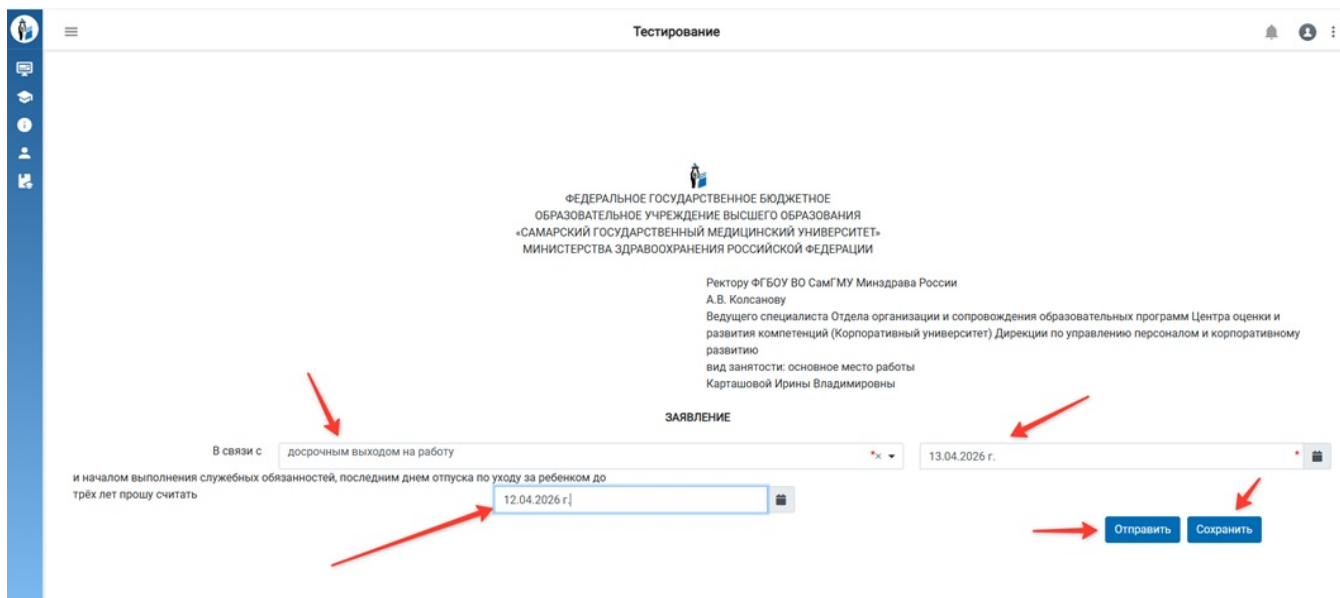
Тестирование

ФЕДЕРАЛЬНОЕ ГОСУДАРСТВЕННОЕ БЮДЖЕТНОЕ
ОБРАЗОВАТЕЛЬНОЕ УЧРЕЖДЕНИЕ ВЫСШЕГО ОБРАЗОВАНИЯ
«САМАРСКИЙ ГОСУДАРСТВЕННЫЙ МЕДИЦИНСКИЙ УНИВЕРСИТЕТ»
МИНИСТЕРСТВА ЗДРАВООХРАНЕНИЯ РОССИЙСКОЙ ФЕДЕРАЦИИ

Ректору ФГБОУ ВО СамГМУ Минздрава России
А.В. Колсанову
Ведущего специалиста Отдела организации и сопровождения образовательных программ Центра оценки и развития компетенций (Корпоративный университет) Дирекции по управлению персоналом и корпоративному развитию
вид занятости: основное место работы
Карташовой Ирины Владимировны

ЗАЯВЛЕНИЕ

В связи с досрочным выходом на работу 13.04.2026 г.

и началом выполнения служебных обязанностей, последним днем отпуска по уходу за ребенком до трёх лет прошу считать 12.04.2026 г.

Отправить Сохранить